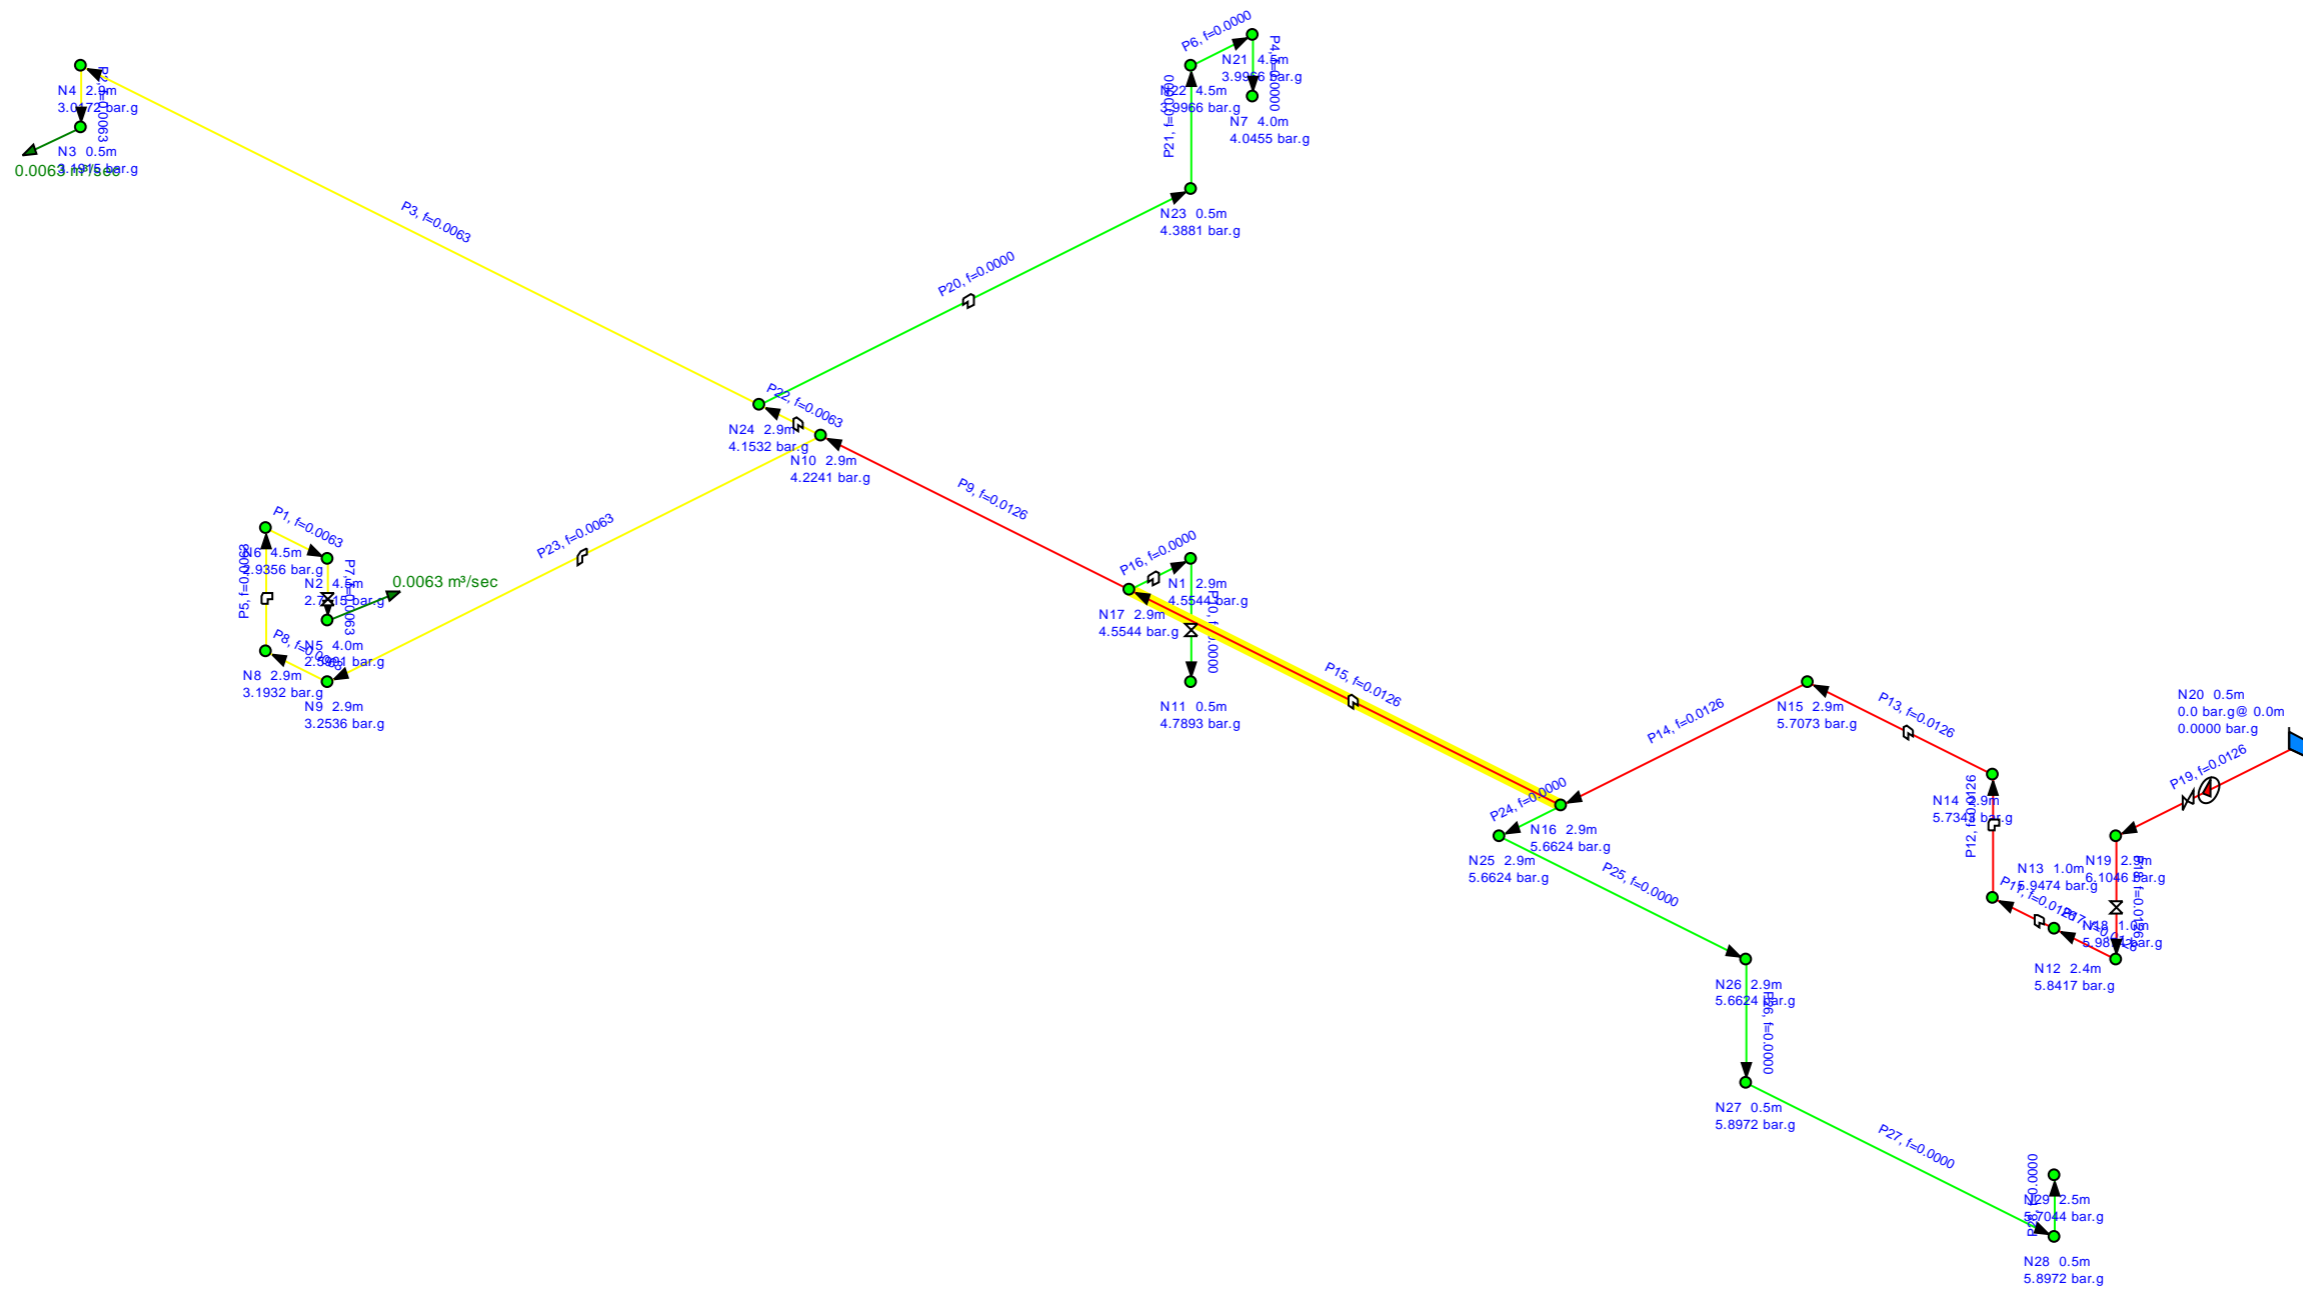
P6, f=0.0000
N21 4.5m
3.9956 bar.g
P4, f=0.0000
N22 4.5m
3.9966 bar.g
P21, f=0.0000
N7 4.0m
4.0455 bar.g
N4 2.9m
3.0472 bar.g
P2, f=0.0063
N3 0.5m
3.1915 bar.g
0.0063 m³/sec
N23 0.5m
4.3881 bar.g
P3, f=0.0063
P20, f=0.0000
P22, f=0.0063
N24 2.9m
4.1532 bar.g
N10 2.9m
4.2241 bar.g
P9, f=0.0126
P1, f=0.0063
N6 4.5m
2.9356 bar.g
P7, f=0.0063
N2 4.5m
2.7215 bar.g
0.0063 m³/sec
P23, f=0.0063
P5, f=0.0063
P8, f=0.0063
N5 4.0m
2.5881 bar.g
N8 2.9m
3.1932 bar.g
N9 2.9m
3.2536 bar.g
P16, f=0.0000
N1 2.9m
4.5544 bar.g
N17 2.9m
4.5544 bar.g
P10, f=0.0000
N11 0.5m
4.7893 bar.g
P15, f=0.0126
P14, f=0.0126
N15 2.9m
5.7073 bar.g
P13, f=0.0126
N20 0.5m
0.0 bar.g@ 0.0m
0.0000 bar.g
P19, f=0.0126
P24, f=0.0000
N16 2.9m
5.6624 bar.g
N14 2.9m
5.7343 bar.g
P12, f=0.0126
N25 2.9m
5.6624 bar.g
P25, f=0.0000
N13 1.0m
5.9474 bar.g
N19 2.9m
6.1046 bar.g
P11, f=0.0126
P17, f=0.0126
N18 1.0m
5.9812 bar.g
P18, f=0.0126
N12 2.4m
5.8417 bar.g
N26 2.9m
5.6624 bar.g
P26, f=0.0000
N27 0.5m
5.8972 bar.g
P27, f=0.0000
P28, f=0.0000
N29 2.5m
5.7044 bar.g
N28 0.5m
5.8972 bar.g